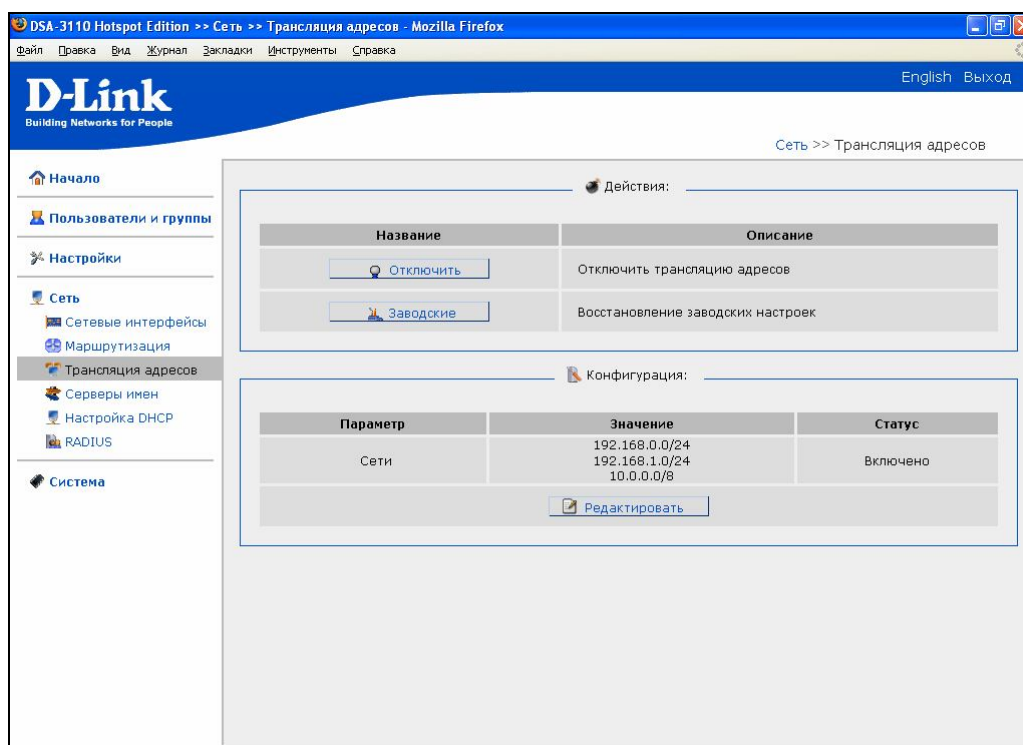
DSA-3110 Hotspot Edition >> Сеть >> Трансляция адресов - Mozilla Firefox

Файл Правка Вид Журнал Закладки Инструменты Справка

English Выход

D-Link
Building Networks for People

Сеть >> Трансляция адресов

Начало

Пользователи и группы

Настройки

Сеть
Сетевые интерфейсы
Маршрутизация
Трансляция адресов
Серверы имен
Настройка DHCP
RADIUS

Система

Действия:

| Название | Описание |
|---|---|
| Отключить | Отключить трансляцию адресов |
| Заводские | Восстановление заводских настроек |

Конфигурация:

| Параметр | Значение | Статус |
|---|---|---|
| Сети | 192.168.0.0/24 192.168.1.0/24 10.0.0.0/8 | Включено |

Редактировать